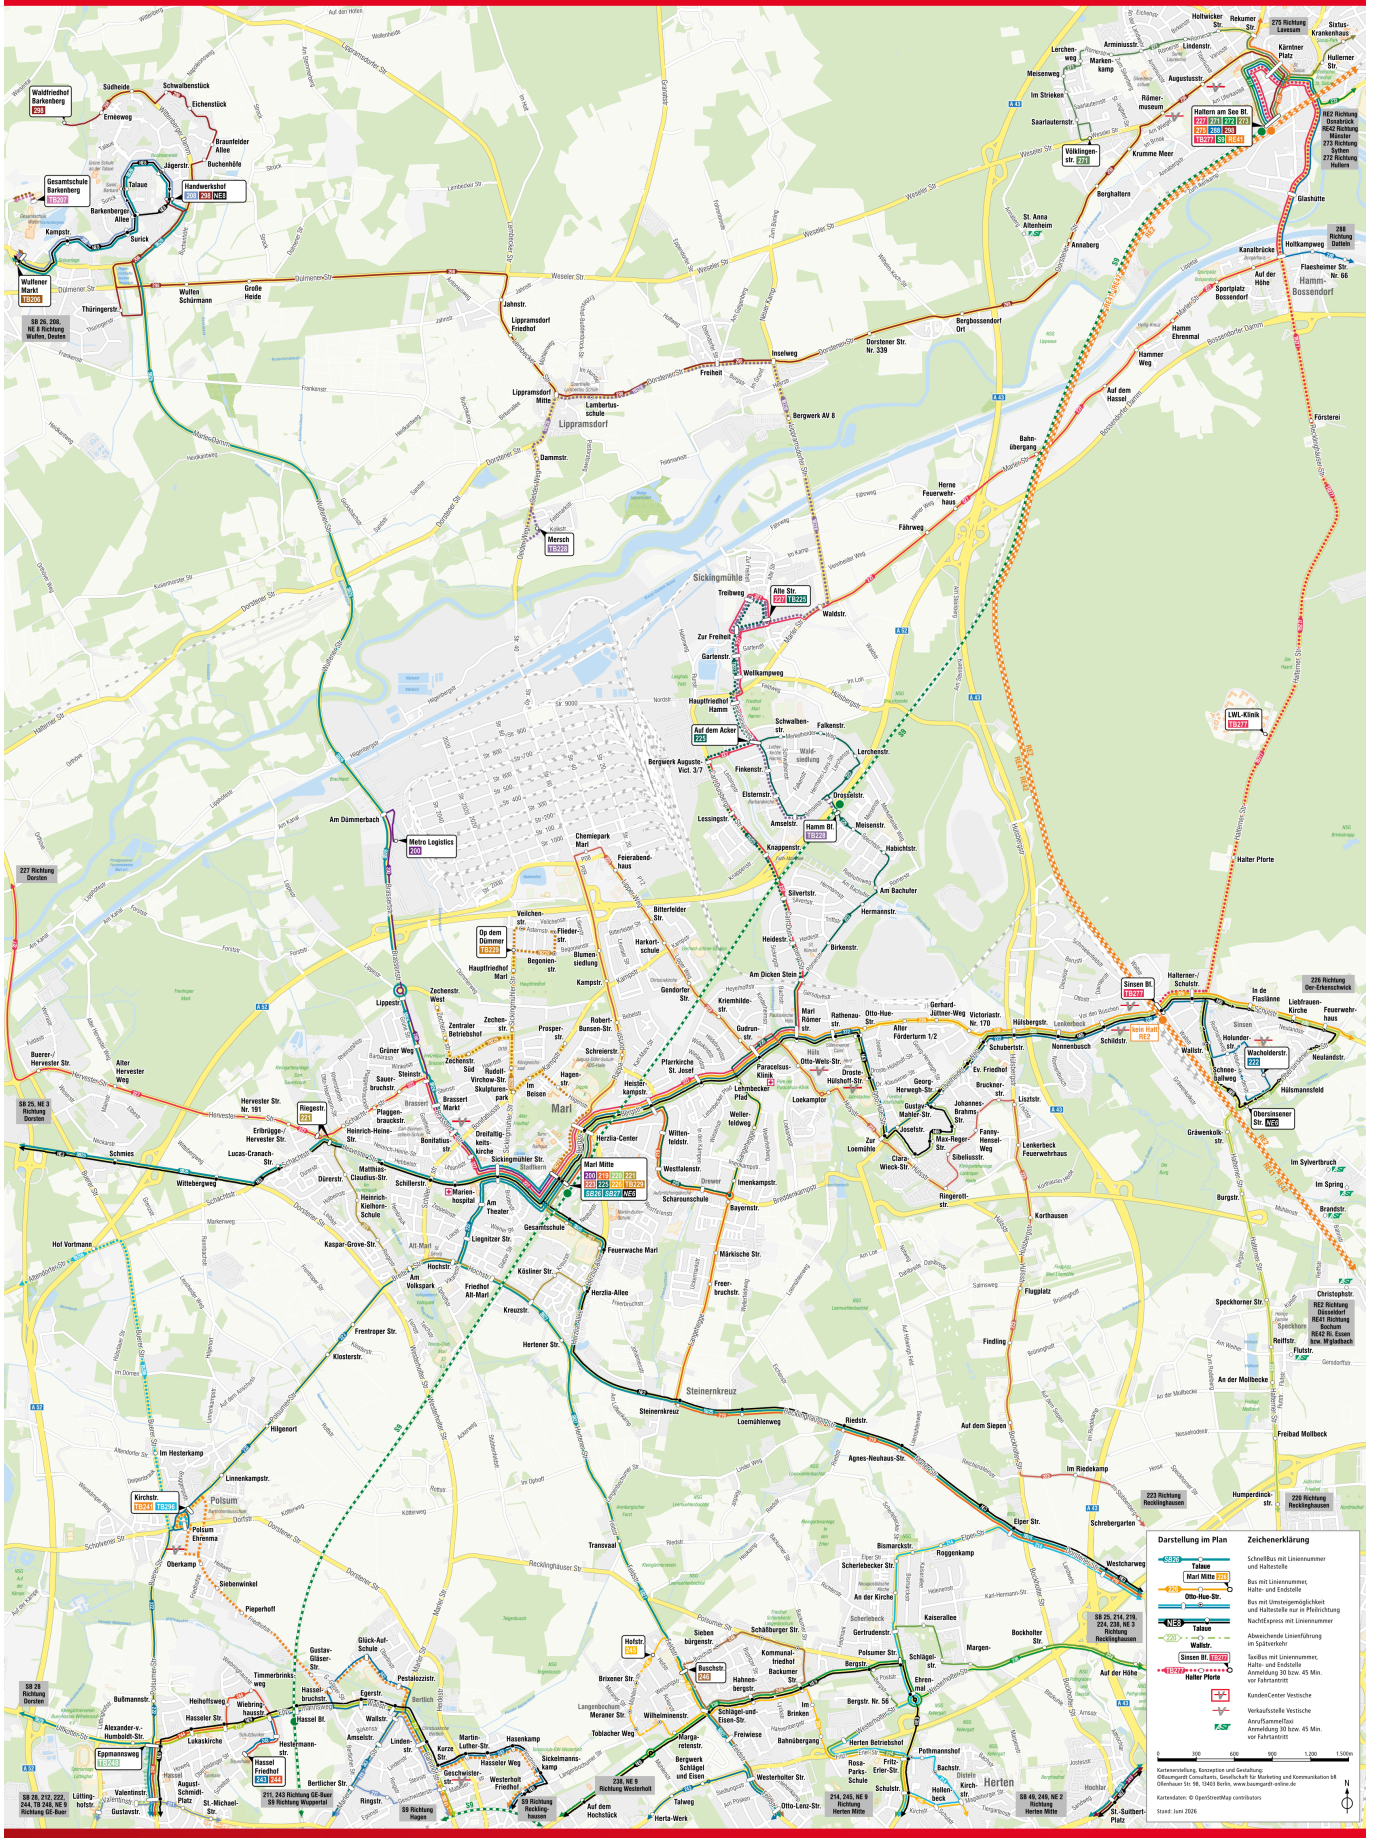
Waldfriedhof Barkenberg 298

Südheide

Schwalbenstück

Eichenstück

Erneeweg

Braunfelder Allee

Buchenhöfe

Jägerstr.

Talaue

Handwerkshof 208 298 NE8

Gesamtschule Barkenberg TB207

Barkenberger Allee

Surick

Kampstr.

Wulfener Markt TB206

Wulfen Schürmann

Große Heide

Thüringerstr.

SB 26, 208, NE 8 Richtung Wulfen, Deuten

Jahnstr.

Lippramsdorf Friedhof

Lippramsdorf Mitte

Lambertus-schule

Lippramsdorf

Dammstr.

Mersch TB228

Freiheit

Inselweg

Bergwerk AV 8

Dorstener Str. Nr. 339

Bergbossendorf Ort

Holtwicker Str.

Rekumer Str.

275 Richtung Lavesum

Sixtus-Krankenhaus

Arminiusstr.

Lindenstr.

Kärntner Platz

Hullerner Str.

Lerchenweg

Marken-kamp

Meisenweg

Augustusstr.

Im Striekeη

Römer-museum

Haltern am See Bf. 227 271 272 273 275 288 298 TB277 S9 RE42

RE2 Richtung Osnabrück RE42 Richtung Münster 273 Richtung Sythen 272 Richtung Hullern

Saarlauterstr.

Völklingerstr. 271

Krumme Meer

Berghaltern

Glashütte

St. Anna Altenheim

Annaberg

288 Richtung Dülmen

Kanalbrücke

Holtkampweg

Auf der Höhe

Flaesheimer Str. Nr. 66

Hamm-Bossendorf

Sportplatz Bossendorf

Hamm Ehrenmal

Hammer Weg

Auf dem Hassel

Försterei

Bahn-übergang

Herne Feuerwehr-haus

Fährweg

Sickingmühle

Alte Str. 227 TB225

Treibweg

Waldstr.

Zur Freiheit

Gartenstr.

Wellkampweg

Hauptfriedhof Hamm

LWL-Klinik TB277

Auf dem Acker 225

Schwalben-str.

Falkenstr.

Wald-siedlung

Lerchenstr.

Bergwerk Auguste Vict. 3/7

Finkenstr.

Elsternstr.

Drosselstr.

Amselstr.

Hamm Bf. TB225

Meisenstr.

Lessingstr.

Habichtstr.

Am Dümmerbach

Metro Logistics 200

Knappenstr.

227 Richtung Dorsten

Chemiepark Marl

Feierabend-haus

Silvertstr.

Am Bachuter

Hermannstr.

Halter Pforte

Bitterfelder Str.

Veilchen-str.

Flieder-str.

Op dem Dümmer TB228

Harkort-schule

Heidestr.

Birkenstr.

Begonien-str.

Blumen-siedlung

Hauptfriedhof Marl

Kampstr.

Am Dicken Stein

Sinsen Bf. TB277

Hohenheimer/ Schulstr.

226 Richtung Oer-Erkenschwick

Zechenstr. West

Gendorfer Str.

Kriemhilde-str.

Marl Römer Str.

Rathenau-str.

Otto-Hue-Str.

Gerhard-Jüttner-Weg

Victoriastr. Nr. 170

Hülsbergstr.

In de Flaslänne

Liebfrauen-Kirche

Feuerwehr-haus

Lippestr.

Zentraler Betriebshof

Zechen-str.

Prosper-str.

Robert-Bunsen-Str.

Gudrun-str.

Alter Förderturm 1/2

Nonnenbusch

Schildstr.

kein Halt RE2

Sinsen

Holunder-str.

Wacholderstr. 222

Neulandstr.

Buerer-/ Hervester Str.

Alter Hervester Weg

Gräner Weg

Zechenstr. Süd

Schreierstr.

Pfarrkirche St. Josef

Paracelsus-Klinik

Hüls

Droste-Hülshoff-Str.

Schubertstr.

Wallstr.

Schnee-ballweg

Hülsmannsfeld

Sauer-bruchstr.

Steinstr.

Rudolf-Virchow-Str.

Hagen-str.

Heister-kampstr.

Lehmbecker Pfad

Loekampstr.

Georg-Herwegh-Str.

Ev. Friedhof

Bruckner-str.

SB 25, NE 3 Richtung Dorsten

Hervester Str. Nr. 191

Riegestr. 271

Plaggen-bruchstr.

Brassert Markt

Skulpturen-park

Im Beisen

Mari

Weller-feldweg

Gustav-Mahler-Str.

Johannes-Brahms-Str.

Liszt-str.

Obersinsener Str. NE8

Erlbrügge-/ Hervester Str.

Heinrich-Heine-Str.

Bonifatius-str.

Dreifaltig-keits-kirche

Sickingmühler Str.

Herzlia-Center

Witten-feldstr.

Zur Loemühle

Josefstr.

Max-Reger-Str.

Fanny-Hensel-Weg

Lenkerbeck Feuerwehrhaus

Gräwenkolk-str.

Schmies

Lucas-Cranach-Str.

Matthias-Claudius-Str.

Schillerstr.

Marien-hospital

Marl Mitte 200 210 220 221 223 225 226 TB229 SB26 SB27 NE6

Westfalenstr.

Drewer

Imkenkampstr.

Clara-Wieck-Str.

Sibeliusstr.

Im Sylvertbruch

Im Spring

Wittebergweg

Dürerstr.

Heinrich-Kielhorn-Schule

Am Theater

Gesamtschule

Scharounschule

Bayernstr.

Ringeroff-str.

Burgstr.

Brandstr.

Hof Vortmann

Kaspar-Grove-Str.

Alt-Marl

Liegnitzer Str.

Feuerwache Marl

Märkische Str.

Korthausen

Christophstr.

Hochstr.

Köslner Str.

Am Volkspark

Friedhof Alt-Marl

Herzlia-Allee

Freer-bruchstr.

Flugplatz

RE2 Richtung Düsseldorf RE41 Richtung Bochum RE42 Ri. Essen bzw. M'gladbach

Speckhorner Str.

Reiffstr.

Flutstr.

Frentroper Str.

Kreuzstr.

Klosterstr.

Hertener Str.

Findling

An der Mollbecke

Steinernkreuz

Steinernkreuz

Loemühlenweg

Riedstr.

Hilgenort

Auf den Siepen

Freibad Mollbeck

Im Hesterkamp

Agnes-Neuhaus-Str.

Im Riedekamp

Linnenkampstr.

Polsum

Kirchstr. TB241 TB243

Humperdinck-str.

223 Richtung Recklinghausen

220 Richtung Recklinghausen

Polsum Ehrenma

Elper Str.

Schrebergarten

Darstellung im Plan

Zeichenerklärung

SB26 Talaue — SchnellBus mit Liniennummer und Haltestelle

Marl Mitte 220 — Bus mit Liniennummer, Halte- und Endstelle

Otto-Hue-Str. — Bus mit Umsteigemöglichkeit und Haltestelle nur in Pfeilrichtung

NE8 Talaue — NachtExpress mit Liniennummer

220 Wallstr. — Abweichende Linienführung im Spätverkehr

Sinsen Bf. TB277 Halter Pforte — TaxiBus mit Liniennummer, Halte- und Endstelle Anmeldung 30 bzw. 45 Min. vor Fahrtantritt

KundenCenter Vestische

Verkaufsstelle Vestische

AnrufSammelTaxi Anmeldung 30 bzw. 45 Min. vor Fahrtantritt

Kartenerstellung, Konzeption und Gestaltung: ©Baumgardt Consultants, Gesellschaft für Marketing und Kommunikation bR Ollenhauer Str. 98, 13403 Berlin, www.baumgardt-online.de

Kartendaten: © OpenStreetMap contributors

Stand: Juni 2026

Transvaal

Bismarckstr.

Roggenkamp

Westcharweg

Oberkamp

Siebenwinkel

Scherlebecker Str.

An der Kirche

Pieperhoff

Scherlebeck

Kaiserallee

Gertrudenstr.

SB 25, 214, 219, 224, 238, NE 3 Richtung Recklinghausen

Hofstr. 241

Sieben bürgenstr.

Schlüßburger Str.

Bockholter Str.

Margen-

Gustav-Gläser-Str.

Glück-Auf-Schule

Kommunal-friedhof Backumer Str.

Polsumer Str.

Schlägel-str.

Auf der Höhe

Timmerbrinks-weg

Pestalozzistr.

Buschstr. 249

Bergstr.

SB 28 Richtung Dorsten

Bullmannstr.

Heilhoffsweg

Wiebring-hausstr.

Hassel-bruchstr.

Egerstr.

Bertlich

Brixener Str.

Hahnen-bergstr.

Bergstr. Nr. 56

Ehren-mal

Hasseler Str.

Hassel Bf.

Langenbochum Meraner Str.

Schlägel-und-Eisen-Str.

Im Brinken

Fritz-

Alexander-v.-Humboldt-Str.

Lukaskirche

Hassel Friedhof 243 249

Hestermann-str.

Martin-Luther-Str.

Hasenkamp

Tobiacher Weg

Wilhelminenstr.

Marga-retenstr.

Freiwiese

Bahnübergang

Herten Betriebshof

Pothmannshof

Eppmannsweg TB246

Amselstr.

Linden-str.

Kurze Str.

Westerholt Friedhof

Sickelmanns-kamp

Bergwerk Schlägel und Eisen

Rosa-Parks-Schule

Erler-Str.

Schulstr.

Bachstr.

Hollen-beck

Kirch-str.

Herten

Valentinstr.

August-Schmidt-Platz

Lütting-hofstr.

Berthold Str.

Geschwister-str.

238, NE 9 Richtung Westerholt

Westerholter Str.

Otto-Lenz-Str.

214, 245, NE 9 Richtung Herten Mitte

SB 49, 249, NE 2 Richtung Herten Mitte

Hochlar

SB 28, 212, 222, 244, TB 249, NE 9 Richtung GE-Buer

St.-Michael-Str.

Gustavstr.

211, 243 Richtung GE-Buer S9 Richtung Wuppertal

Ringstr.

S9 Richtung Hagen

S9 Richtung Reckling-hausen

Auf dem Hochstück

Talweg

Herta-Werk

St.-Suitbert-Platz